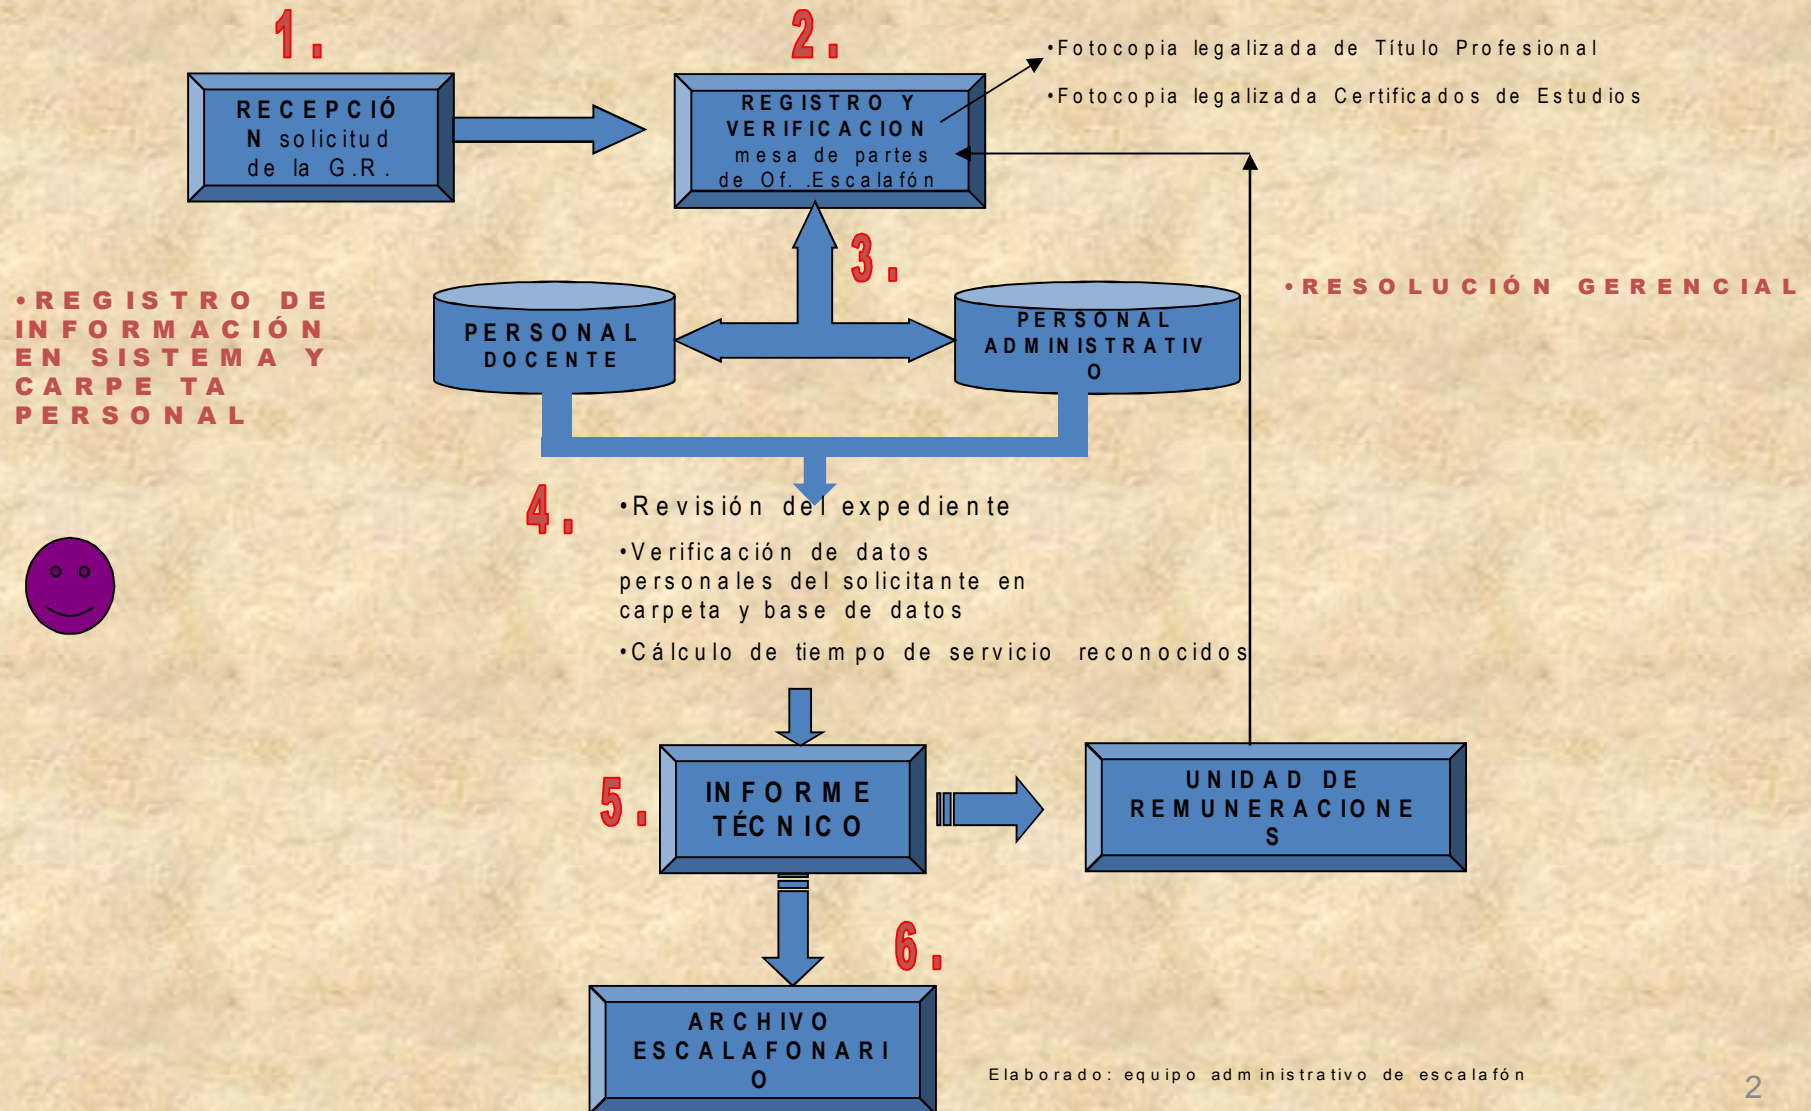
1.

RECEPCIÓN solicitud de la G.R.

2.

REGISTRO Y VERIFICACION mesa de partes de Of. .Escalafón

•Fotocopia legalizada de Título Profesional

•Fotocopia legalizada Certificados de Estudios

3.

•REGISTRO DE INFORMACIÓN EN SISTEMA Y CARPE TA PERSONAL

PERSONAL DOCENTE

PERSONAL ADMINISTRATIVO

•RESOLUCIÓN GERENCIAL

4.

•Revisión del expediente

•Verificación de datos personales del solicitante en carpeta y base de datos

•Cálculo de tiempo de servicio reconocidos

5.

INFORME TÉCNICO

UNIDAD DE REMUNERACIONES

6.

ARCHIVO ESCALAFONARIO

Elaborado: equipo administrativo de escalafón

2